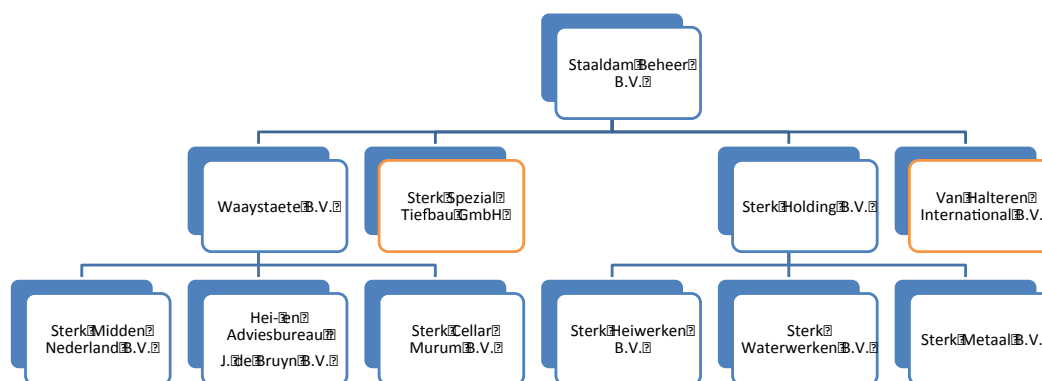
Staaldam Beheer B.V.

Waaystaete B.V.

Sterk Spezial Tiefbau GmbH

Sterk Holding B.V.

Van Halteren International B.V.

Sterk Midden Nederland B.V.

Hei- en Adviesbureau J. de Bruyn B.V.

Sterk Cellar Murum B.V.

Sterk Heiwerken B.V.

Sterk Waterwerken B.V.

Sterk Metaal B.V.